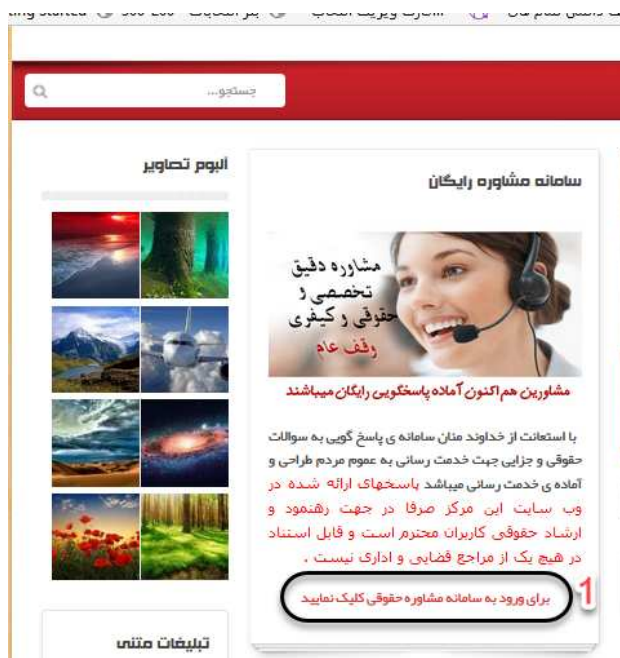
ting Started 300-200 پیر اشکانیات سایت ویزیت اصحاب

جستجو...

البوم تصاویر

سامانه مشاوره رایگان

مشاوره دقیق تخصصی و حقوقی و کیفری رفف عام

مشاورین هم اکنون آماده پاسخگویی رایگان میباشند

با استعانت از خداوند منان سامانه ی پاسخ گویی به سوالات حقوقی و جزایی جهت خدمت رسانی به عموم مردم طراحی و آماده ی خدمت رسانی میباشد پاسخهای ارائه شده در وب سایت این مرکز صرفا در جهت رهنمود و ارشاد حقوقی کاربران محترم است و قابل استناد در هیچ یک از مراجع قضایی و اداری نیست .

برای ورود به سامانه مشاوره حقوقی کلیک نمایید

1

تبلیغات متنی